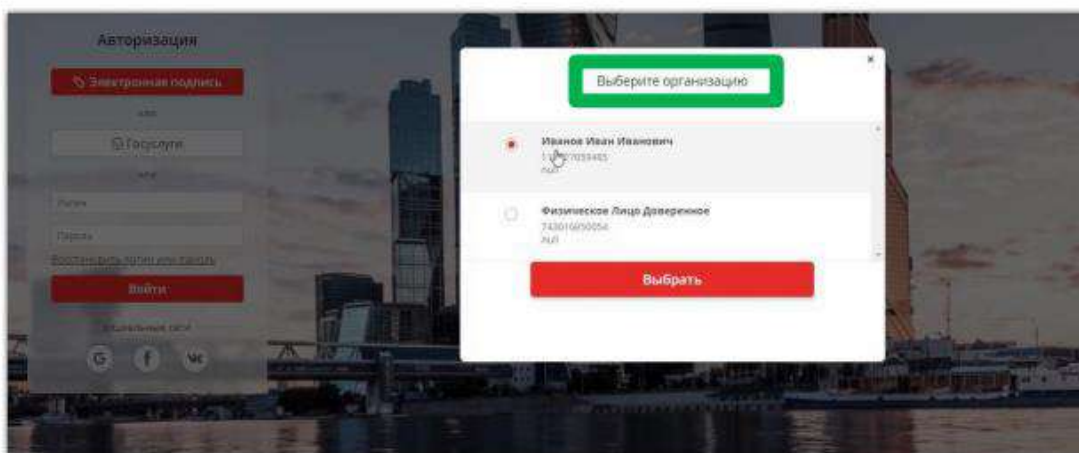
Авторизация
Электронная подпись
или
Госуслуги
или
Логин
Пароль
Восстановить логин или пароль
Войти
социальные сети
G f vk

×
Выберите организацию
Иванов Иван Иванович
1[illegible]7055465
ЮЛ
Физическое Лицо Доверенное
743016050054
ЮЛ
Выбрать